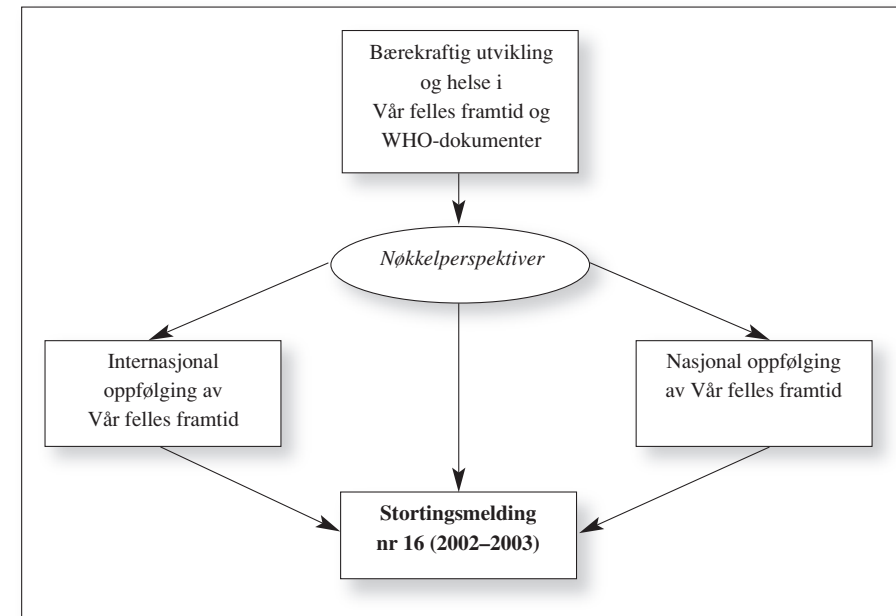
Bærekraftig utvikling og helse i Vår felles framtid og WHO-dokumenter

*Nøkkelperspektiver*

Internasjonal oppfølging av Vår felles framtid

Nasjonal oppfølging av Vår felles framtid

**Stortingsmelding nr 16 (2002–2003)**